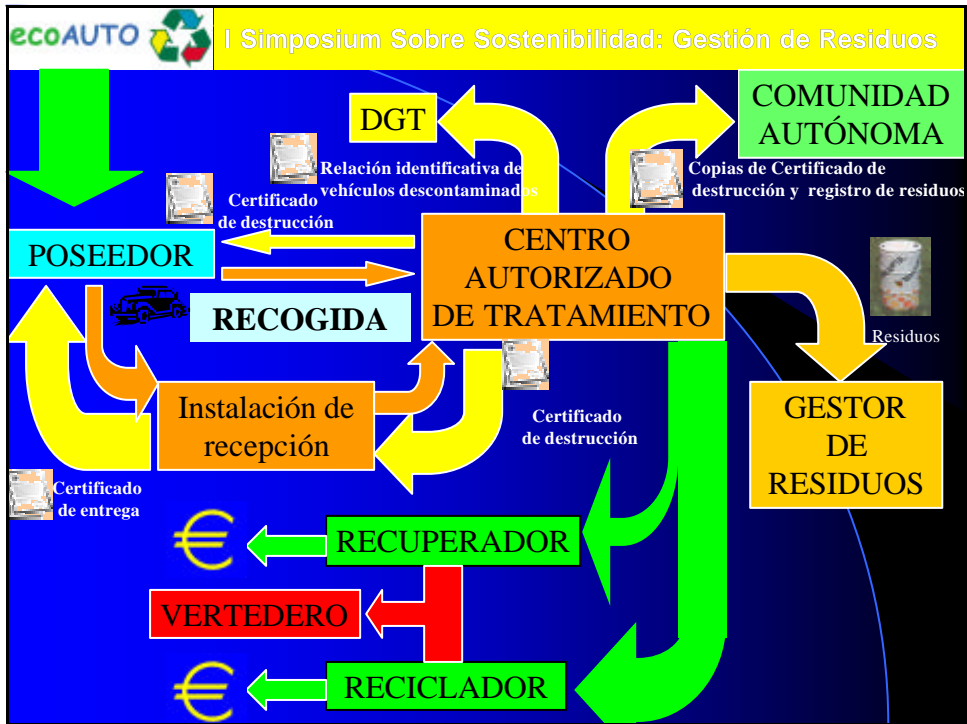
ecoAUTO

I Simposium Sobre Sostenibilidad: Gestión de Residuos

DGT

COMUNIDAD AUTÓNOMA

Relación identificativa de vehículos descontaminados

Copias de Certificado de destrucción y registro de residuos

Certificado de destrucción

POSEEDOR

CENTRO AUTORIZADO DE TRATAMIENTO

RECOGIDA

Residuos

Instalación de recepción

Certificado de destrucción

GESTOR DE RESIDUOS

Certificado de entrega

€

RECUPERADOR

VERTEDERO

€

RECICLADOR